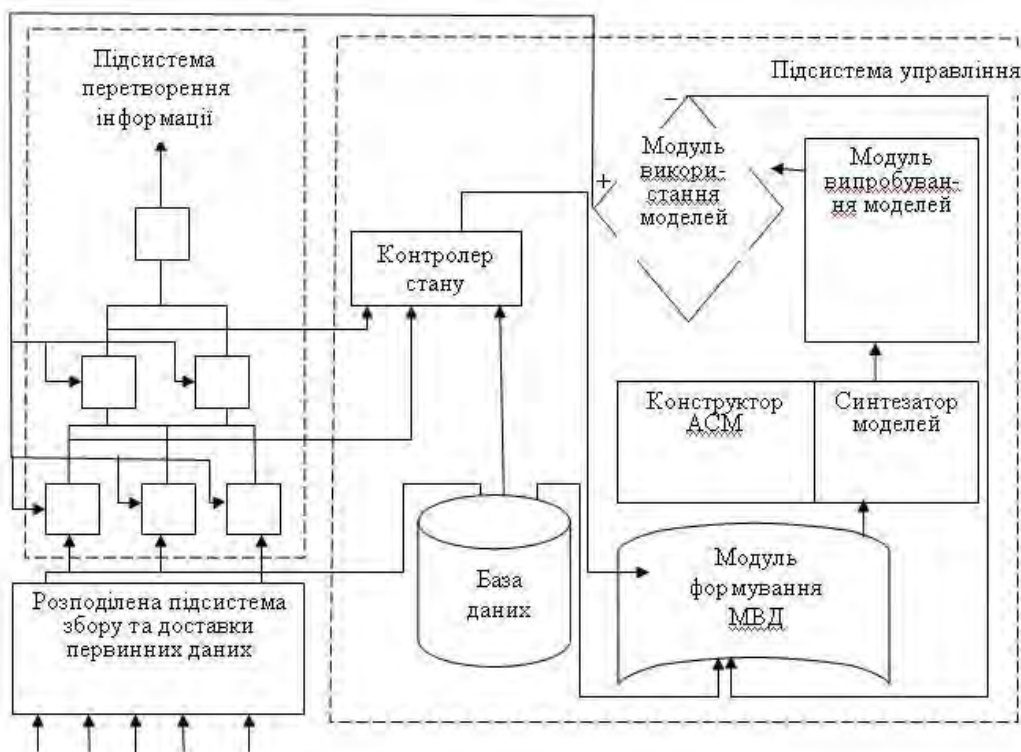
Підсистема перетворення інформації

Підсистема управління

–

+

Модуль викори-стання моделей

Модуль випробування моделей

Контролер стану

Конструктор АСМ

Синтезатор моделей

База даних

Модуль формування МВД

Розподілена підсистема збору та доставки первинних даних